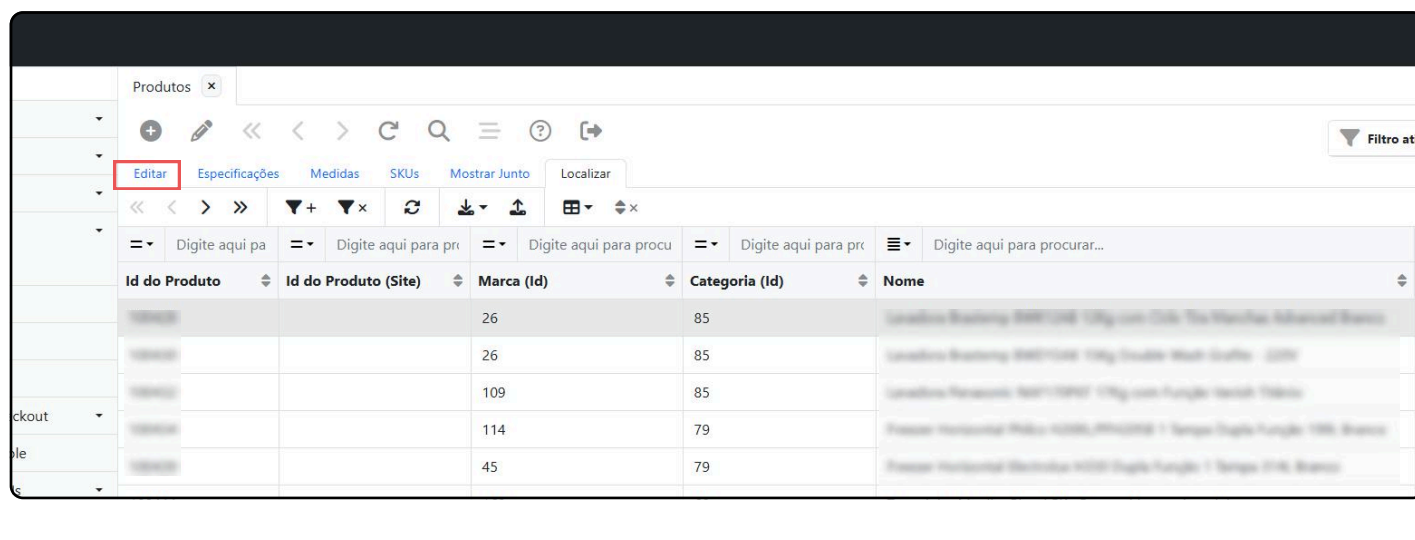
Produtos ×

Filtro at

Editar Especificações Medidas SKUs Mostrar Junto Localizar

Digite aqui pa | Digite aqui para pr | Digite aqui para procu | Digite aqui para pr | Digite aqui para procurar...

| Id do Produto | Id do Produto (Site) | Marca (Id) | Categoria (Id) | Nome |
|---|---|---|---|---|
| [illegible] | | 26 | 85 | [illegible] |
| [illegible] | | 26 | 85 | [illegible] |
| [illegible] | | 109 | 85 | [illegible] |
| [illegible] | | 114 | 79 | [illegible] |
| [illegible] | | 45 | 79 | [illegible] |

ckout
ple
s